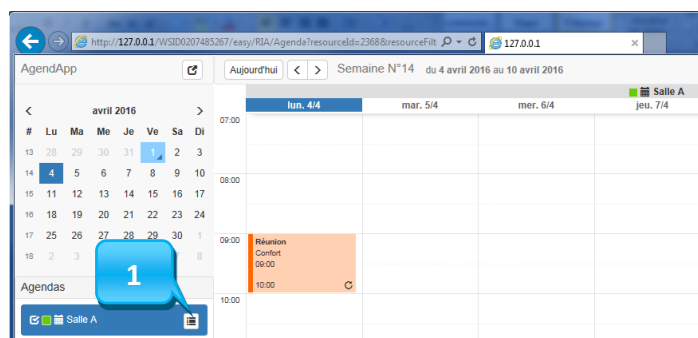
http://127.0.0.1/WSID0207485267/easy/RIA/Agenda?resourceId=2368&resourceFilt

127.0.0.1

AgendApp

Aujourd'hui < > Semaine N°14 du 4 avril 2016 au 10 avril 2016

Salle A

| | lun. 4/4 | mar. 5/4 | mer. 6/4 | jeu. 7/4 |
|---|---|---|---|---|
| 07:00 | | | | |
| 08:00 | | | | |
| 09:00 | Réunion Confort 09:00 10:00 | | | |
| 10:00 | | | | |

< avril 2016 >

| # | Lu | Ma | Me | Je | Ve | Sa | Di |
|---|---|---|---|---|---|---|---|
| 13 | 28 | 29 | 30 | 31 | 1 | 2 | 3 |
| 14 | 4 | 5 | 6 | 7 | 8 | 9 | 10 |
| 15 | 11 | 12 | 13 | 14 | 15 | 16 | 17 |
| 16 | 18 | 19 | 20 | 21 | 22 | 23 | 24 |
| 17 | 25 | 26 | 27 | 28 | 29 | 30 | 1 |
| 18 | 2 | 3 | | | | | 8 |

1

Agendas

Salle A